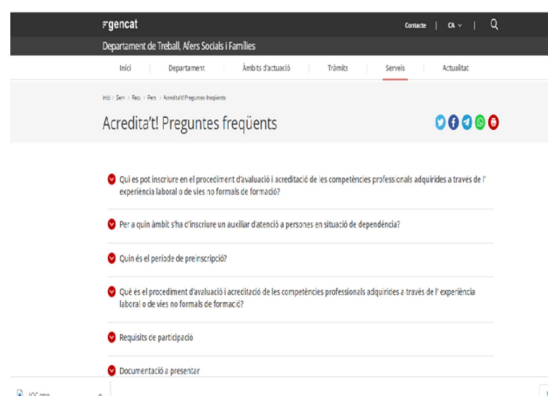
gencat

Contacte | CA | 

Departament de Treball, Afers Socials i Famílies

Inici | Departament | Àmbits d'actuació | Tràmits | Serveis | Actualitat

Inici > Serv > Reco > Pers > Acredita't! Preguntes freqüents

Acredita't! Preguntes freqüents

Qui es pot inscriure en el procediment d'avaluació i acreditació de les competències professionals adquirides a través de l' experiència laboral o de vies no formals de formació?

Per a quin àmbit s'ha d'inscriure un auxiliar d'atenció a persones en situació de dependència?

Quin és el període de preinscripció?

Què és el procediment d'avaluació i acreditació de les competències professionals adquirides a través de l' experiència laboral o de vies no formals de formació?

Requisits de participació

Documentació a presentar

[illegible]